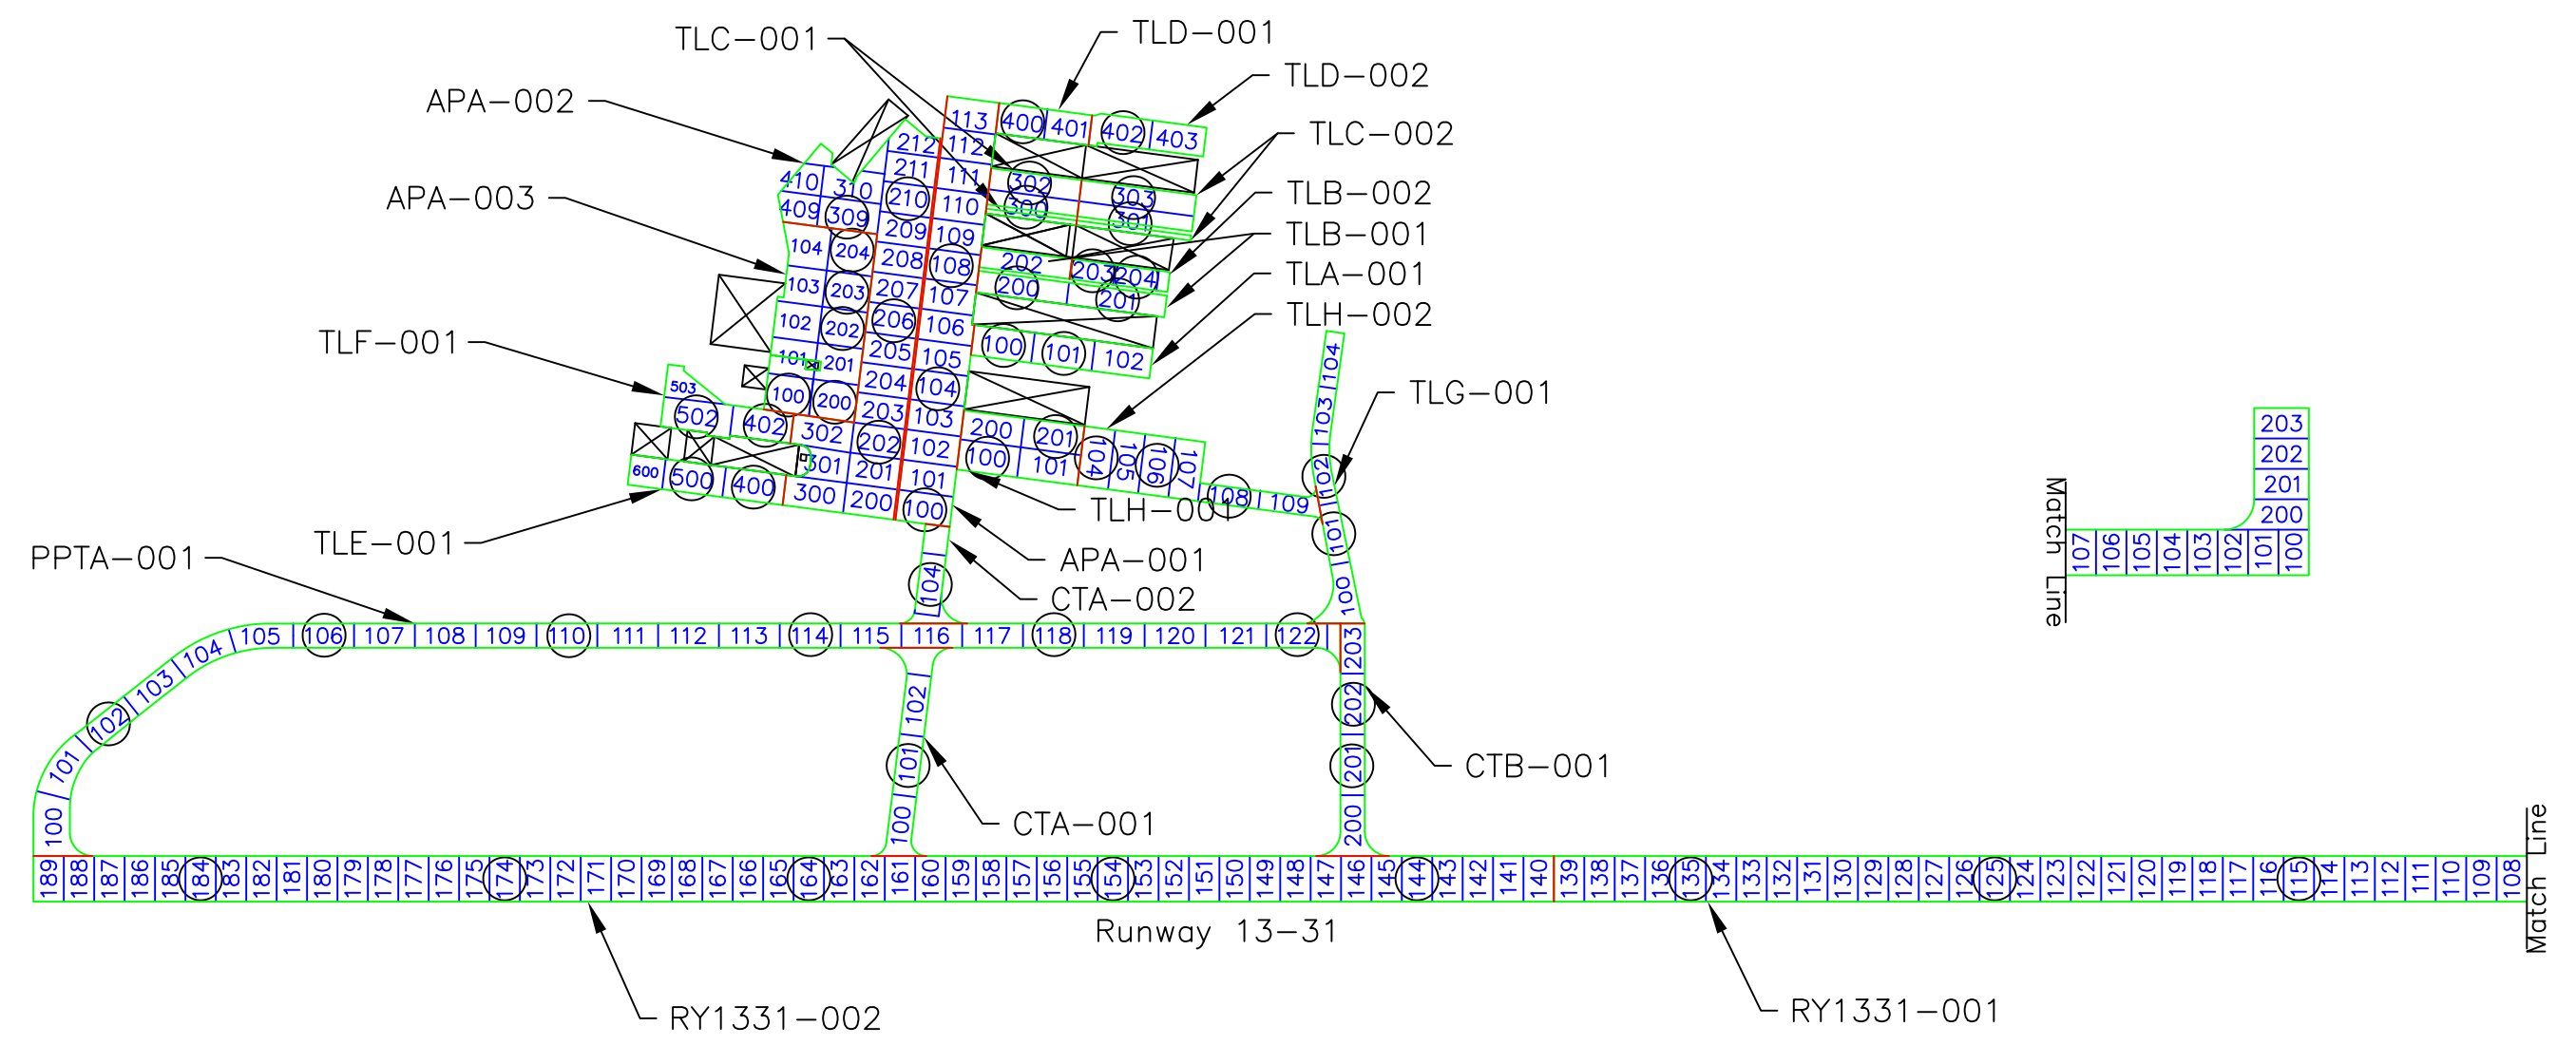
TLC–001
TLD–001
TLD–002
APA–002
TLC–002
TLB–002
APA–003
TLB–001
TLA–001
TLH–002
TLF–001
TLG–001
TLH–001
TLE–001
APA–001
PPTA–001
CTA–002
CTB–001
CTA–001
RY1331–002
RY1331–001
Runway 13–31
Match Line
Match Line

113 400 401 402 403
212 112
211 111 302 303
410 310 210 110 300 301
409 309 209 109
104 204 208 108 202 203 204
103 203 207 107 200 201
102 202 206 106 100 101 102
101 201 205 105
503 100 200 204 104
502 402 302 202 203 103 200 201 104 105 106 107
600 500 400 301 201 102 100 101 108 109
300 200 101
100
104
104 103 102 101 100
105 106 107 108 109 110 111 112 113 114 115 116 117 118 119 120 121 122
104 103 102 101 100
102 101 100
203 202 201 200
189 188 187 186 185 184 183 182 181 180 179 178 177 176 175 174 173 172 171 170 169 168 167 166 165 164 163 162 161 160 159 158 157 156 155 154 153 152 151 150 149 148 147 146 145 144 143 142 141 140 139 138 137 136 135 134 133 132 131 130 129 128 127 126 125 124 123 122 121 120 119 118 117 116 115 114 113 112 111 110 109 108
203 202 201 200
107 106 105 104 103 102 101 100